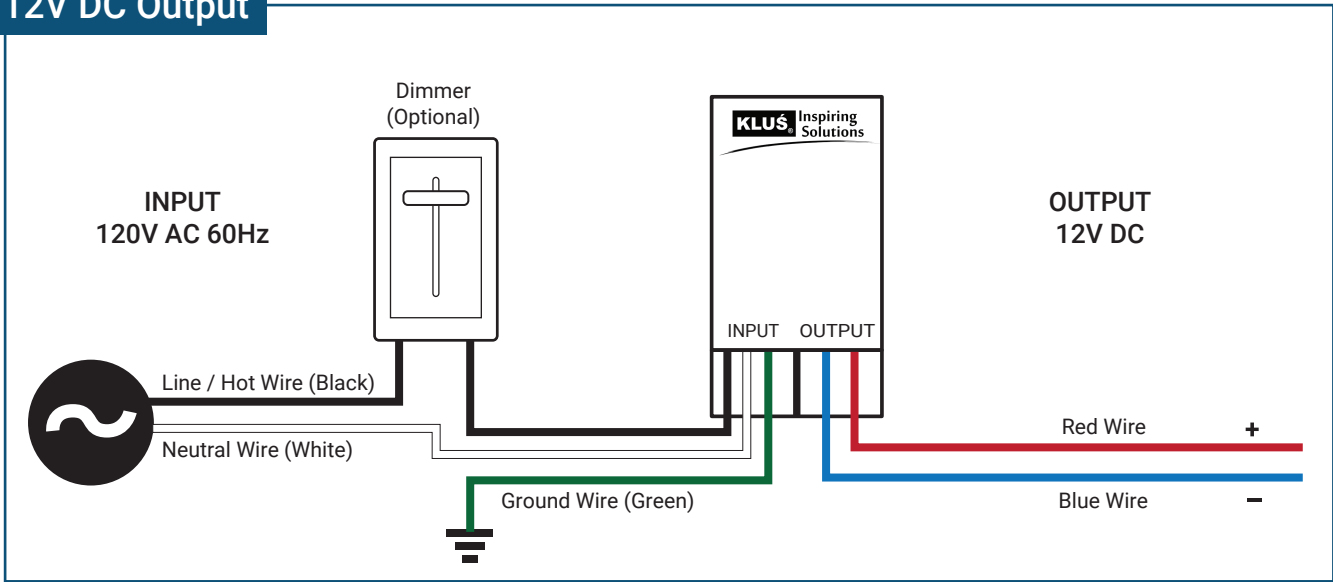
12V DC Output

Dimmer
(Optional)

INPUT
120V AC 60Hz

KLUŚ Inspiring Solutions

OUTPUT
12V DC

INPUT OUTPUT

Line / Hot Wire (Black)

Neutral Wire (White)

Ground Wire (Green)

Red Wire

+

Blue Wire

−